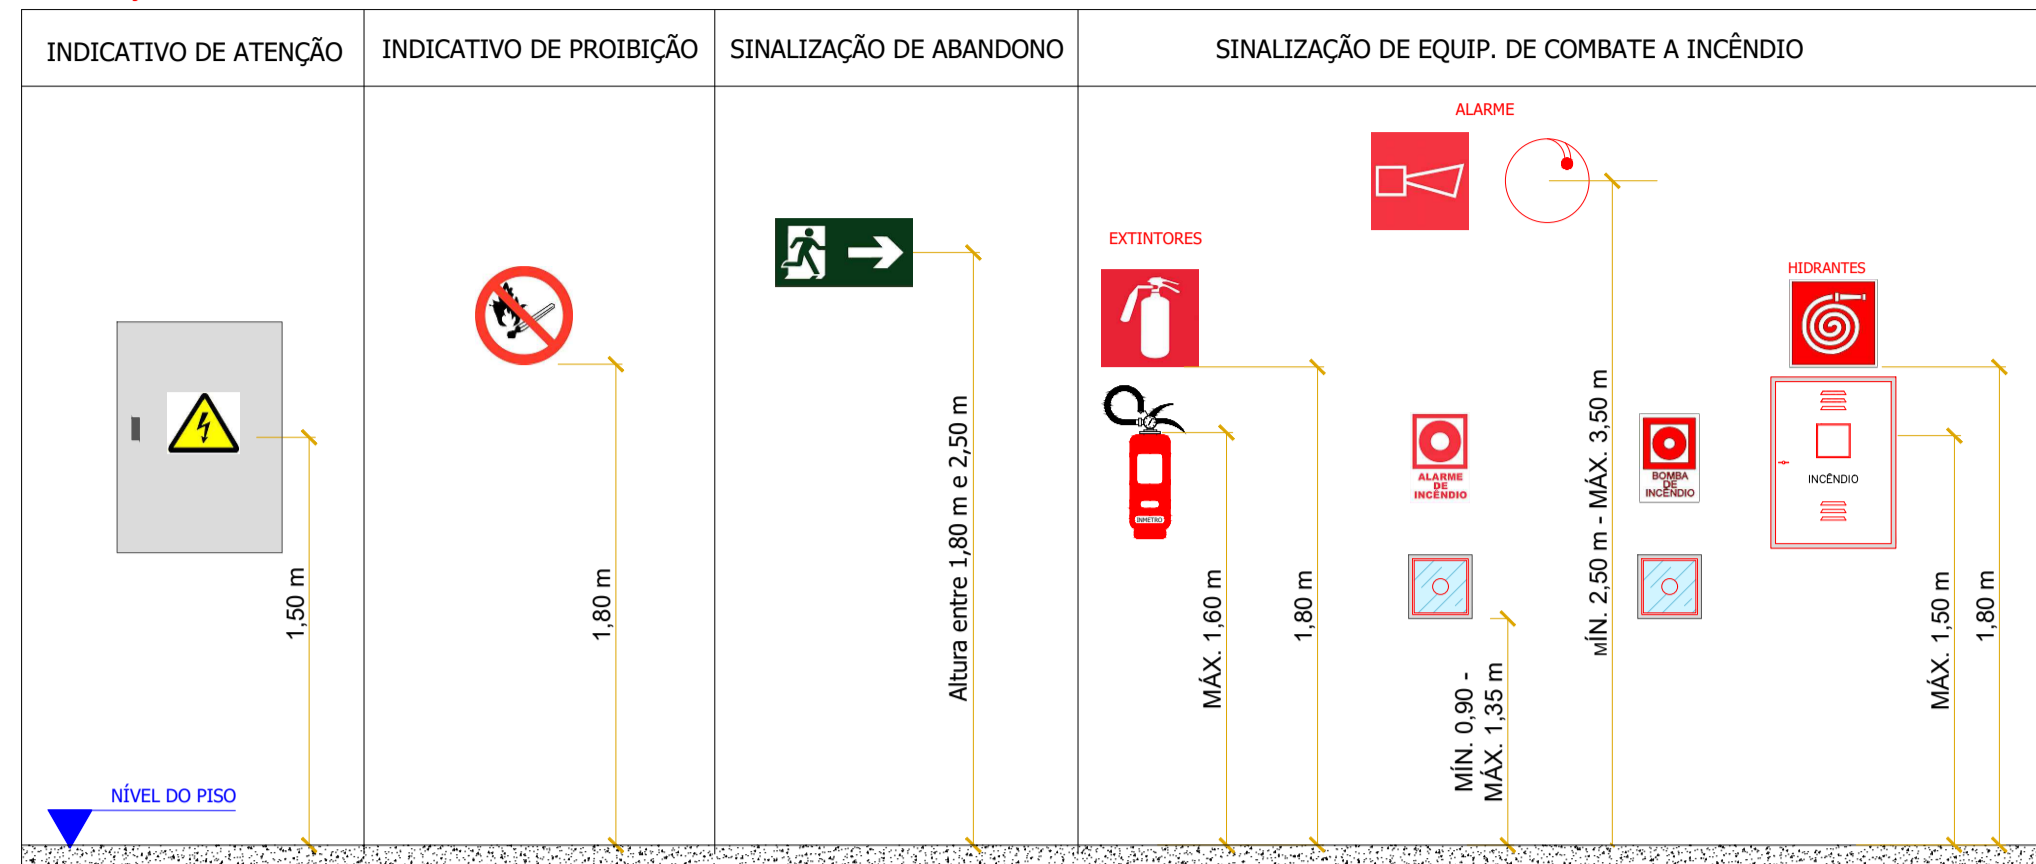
| INDICATIVO DE ATENÇÃO | INDICATIVO DE PROIBIÇÃO | SINALIZAÇÃO DE ABANDONO | SINALIZAÇÃO DE EQUIP. DE COMBATE A INCÊNDIO |
|---|---|---|---|

1,50 m

NÍVEL DO PISO

1,80 m

Altura entre 1,80 m e 2,50 m

ALARME

EXTINTORES

INMETRO

MÁX. 1,60 m

1,80 m

ALARME DE INCÊNDIO

MÍN. 0,90 - MÁX. 1,35 m

MÍN. 2,50 m - MÁX. 3,50 m

BOMBA DE INCÊNDIO

HIDRANTES

INCÊNDIO

MÁX. 1,50 m

1,80 m